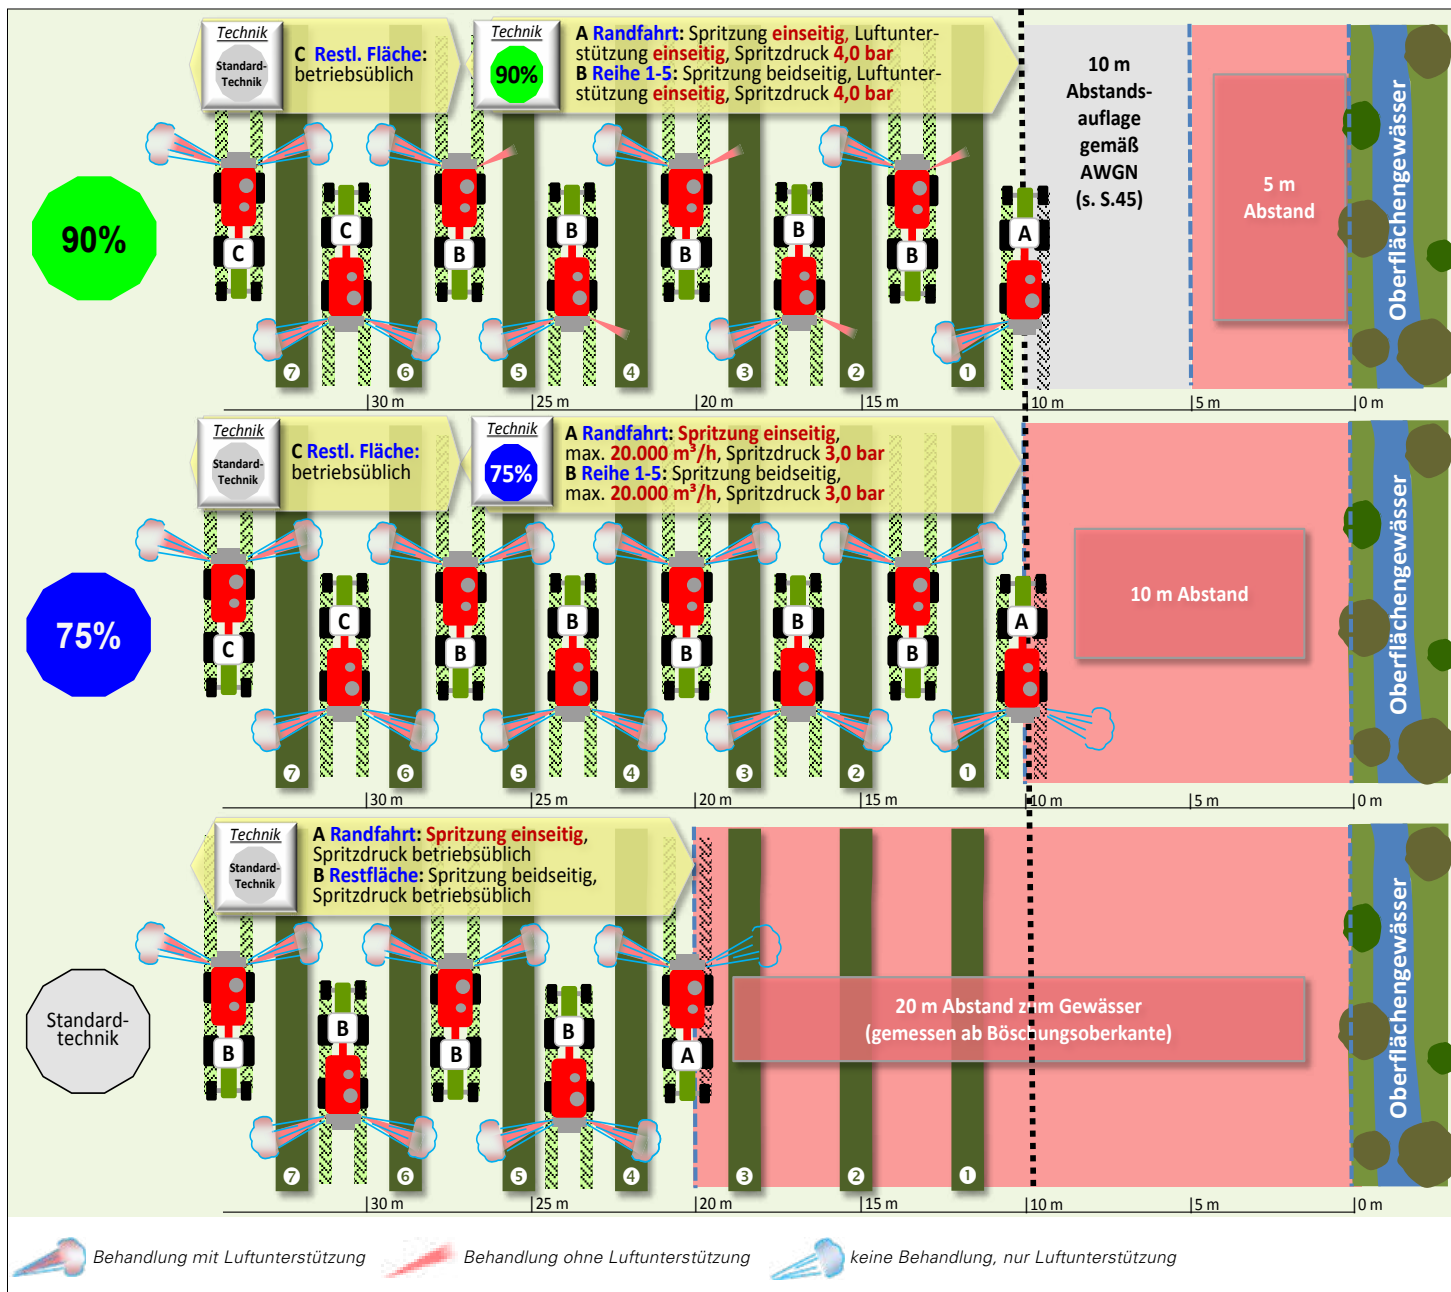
Technik
Standard-Technik
C Restl. Fläche: betriebsüblich

Technik
90%
A Randfahrt: Spritzung einseitig, Luftunterstützung einseitig, Spritzdruck 4,0 bar
B Reihe 1-5: Spritzung beidseitig, Luftunterstützung einseitig, Spritzdruck 4,0 bar

10 m Abstandsauflage gemäß AWGN (s. S.45)

5 m Abstand

Oberflächengewässer

90%

C C B B B B B A

7 6 5 4 3 2 1

30 m 25 m 20 m 15 m 10 m 5 m 0 m

Technik
Standard-Technik
C Restl. Fläche: betriebsüblich

Technik
75%
A Randfahrt: Spritzung einseitig, max. 20.000 m³/h, Spritzdruck 3,0 bar
B Reihe 1-5: Spritzung beidseitig, max. 20.000 m³/h, Spritzdruck 3,0 bar

10 m Abstand

Oberflächengewässer

75%

C C B B B B B A

7 6 5 4 3 2 1

30 m 25 m 20 m 15 m 10 m 5 m 0 m

Technik
Standard-Technik
A Randfahrt: Spritzung einseitig, Spritzdruck betriebsüblich
B Restfläche: Spritzung beidseitig, Spritzdruck betriebsüblich

20 m Abstand zum Gewässer (gemessen ab Böschungsoberkante)

Oberflächengewässer

Standard-technik

B B B B A

7 6 5 4 3 2 1

30 m 25 m 20 m 15 m 10 m 5 m 0 m

Behandlung mit Luftunterstützung
Behandlung ohne Luftunterstützung
keine Behandlung, nur Luftunterstützung